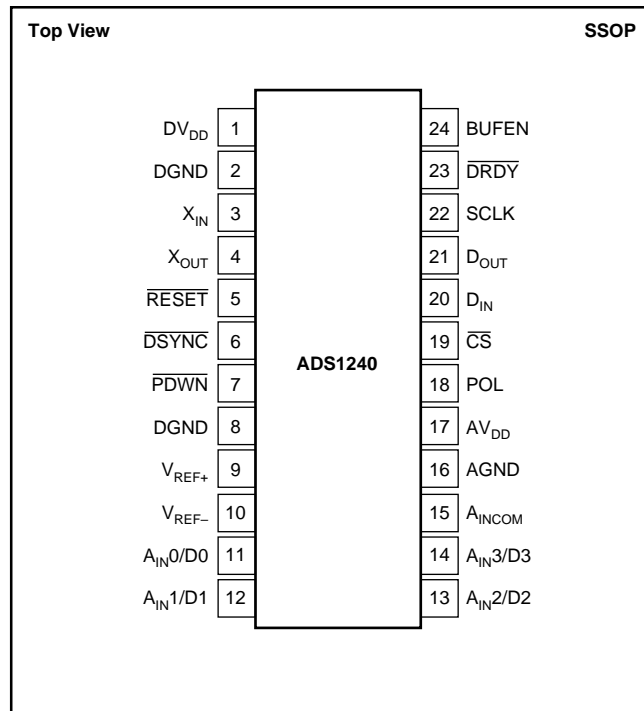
Top View

SSOP

$DV_{DD}$ 1
DGND 2
$X_{IN}$ 3
$X_{OUT}$ 4
$\overline{RESET}$ 5
$\overline{DSYNC}$ 6
$\overline{PDWN}$ 7
DGND 8
$V_{REF+}$ 9
$V_{REF-}$ 10
$A_{IN}0/D0$ 11
$A_{IN}1/D1$ 12

ADS1240

24 BUFEN
23 $\overline{DRDY}$
22 SCLK
21 $D_{OUT}$
20 $D_{IN}$
19 $\overline{CS}$
18 POL
17 $AV_{DD}$
16 AGND
15 $A_{INCOM}$
14 $A_{IN}3/D3$
13 $A_{IN}2/D2$